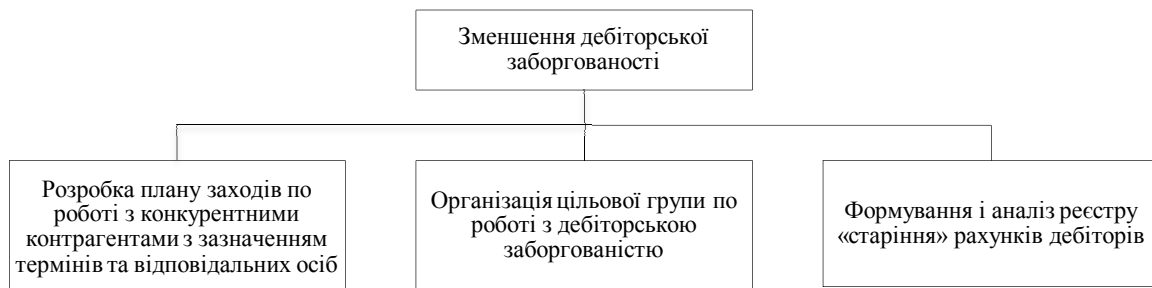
Зменшення дебіторської заборгованості

Розробка плану заходів по роботі з конкурентними контрагентами з зазначенням термінів та відповідальних осіб

Організація цільової групи по роботі з дебіторською заборгованістю

Формування і аналіз реєстру «старіння» рахунків дебіторів